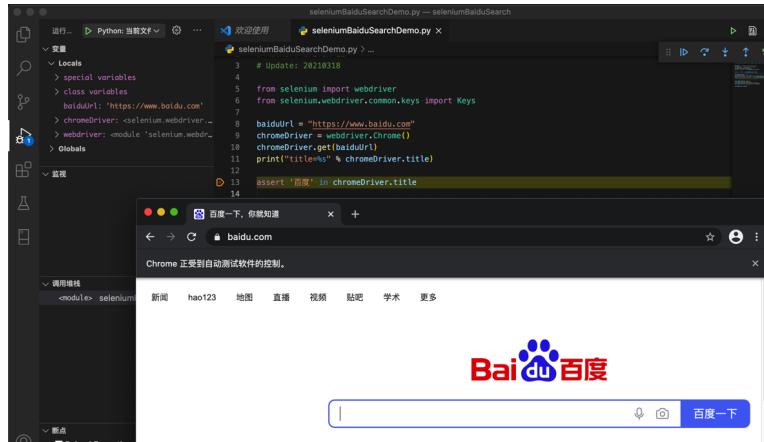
seleniumBaiduSearchDemo.py — seleniumBaiduSearch

运行... ▷ Python: 当前文件 ⚙ ···

欢迎使用

seleniumBaiduSearchDemo.py ×

seleniumBaiduSearchDemo.py > ...

变量

Locals

> special variables

> class variables

baiduUrl: 'https://www.baidu.com'

> chromeDriver: <selenium.webdriver....

> webdriver: <module 'selenium.webdr...

> Globals

监视

调用堆栈

<module> seleniumB

断点

3 # Update: 20210318
4
5 from selenium import webdriver
6 from selenium.webdriver.common.keys import Keys
7
8 baiduUrl = "https://www.baidu.com"
9 chromeDriver = webdriver.Chrome()
10 chromeDriver.get(baiduUrl)
11 print("title=%s" % chromeDriver.title)
12
13 assert '百度' in chromeDriver.title
14

百度一下，你就知道 ×

baidu.com

Chrome 正受到自动测试软件的控制。

新闻 hao123 地图 直播 视频 贴吧 学术 更多

Bai du 百度

百度一下